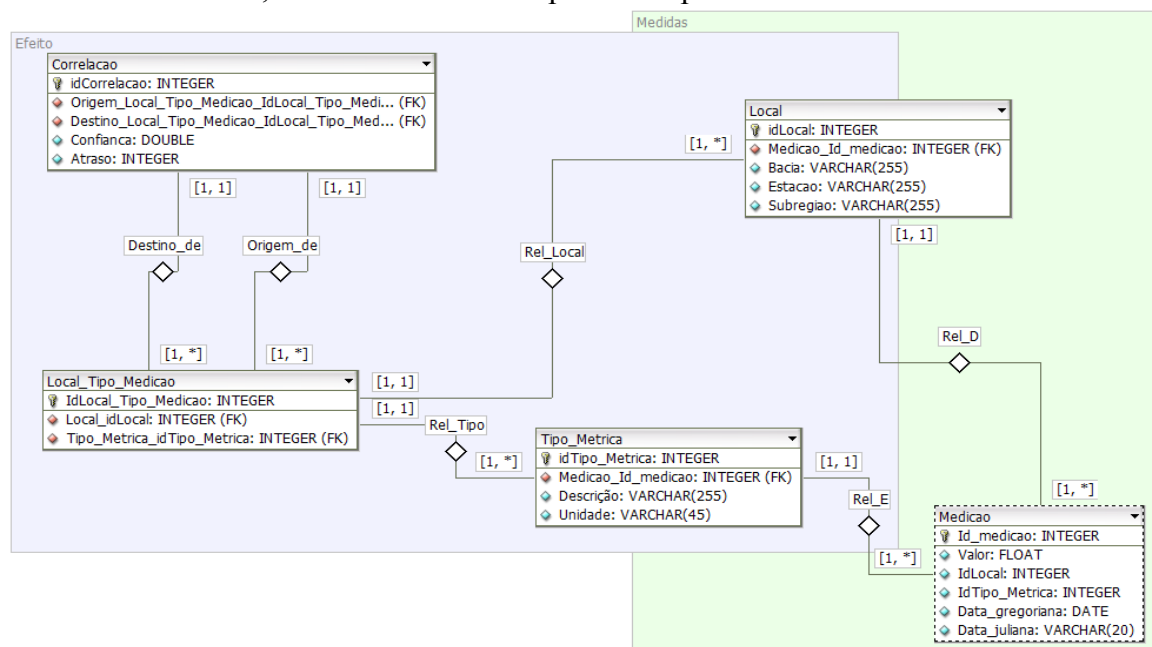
Medidas

Efeito

Correlacao
idCorrelacao: INTEGER
Origem_Local_Tipo_Medicao_IdLocal_Tipo_Medi... (FK)
Destino_Local_Tipo_Medicao_IdLocal_Tipo_Med... (FK)
Confianca: DOUBLE
Atraso: INTEGER

[1, 1]
[1, 1]

Destino_de
Origem_de

[1, *]
[1, *]

Local_Tipo_Medicao
IdLocal_Tipo_Medicao: INTEGER
Local_idLocal: INTEGER (FK)
Tipo_Metrica_idTipo_Metrica: INTEGER (FK)

[1, 1]
[1, 1]

Rel_Tipo

[1, *]

Rel_Local

[1, *]

Local
idLocal: INTEGER
Medicao_Id_medicao: INTEGER (FK)
Bacia: VARCHAR(255)
Estacao: VARCHAR(255)
Subregiao: VARCHAR(255)

[1, 1]

Rel_D

[1, *]

Tipo_Metrica
idTipo_Metrica: INTEGER
Medicao_Id_medicao: INTEGER (FK)
Descrição: VARCHAR(255)
Unidade: VARCHAR(45)

[1, 1]

Rel_E

[1, *]

Medicao
Id_medicao: INTEGER
Valor: FLOAT
IdLocal: INTEGER
IdTipo_Metrica: INTEGER
Data_gregoriana: DATE
Data_juliana: VARCHAR(20)